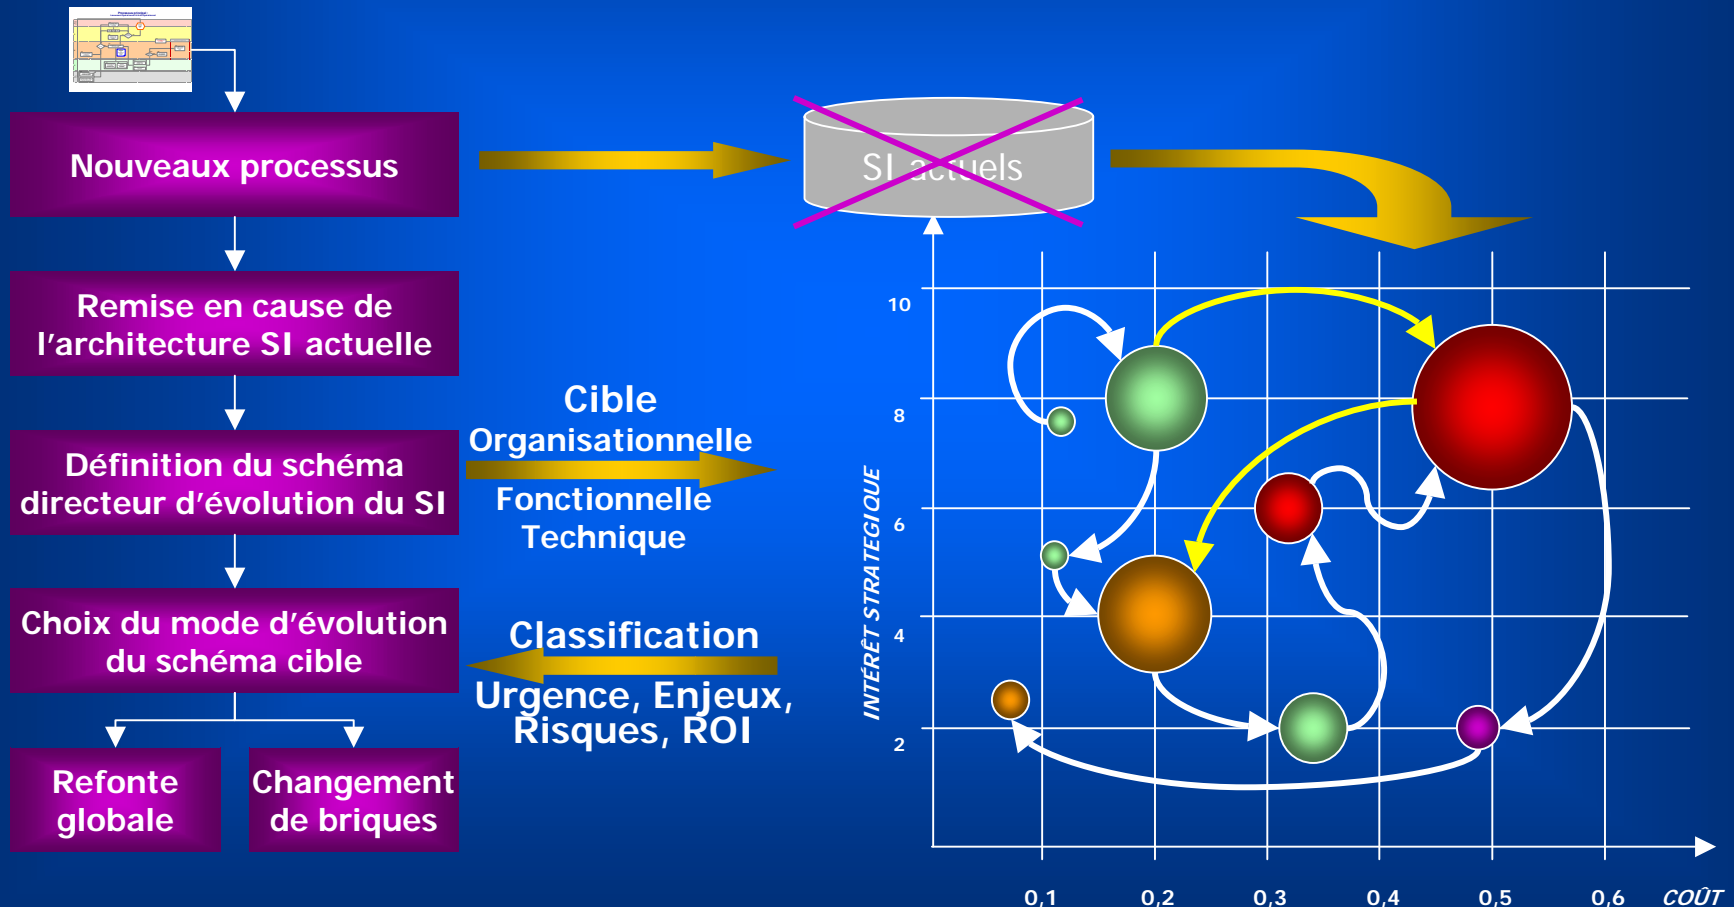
Nouveaux processus

Remise en cause de l'architecture SI actuelle

Définition du schéma directeur d'évolution du SI

Choix du mode d'évolution du schéma cible

Refonte globale

Changement de briques

SI actuels

Cible
Organisationnelle
Fonctionnelle
Technique

Classification
Urgence, Enjeux, Risques, ROI

INTÉRÊT STRATEGIQUE

10
8
6
4
2

0,1
0,2
0,3
0,4
0,5
0,6
COÛT